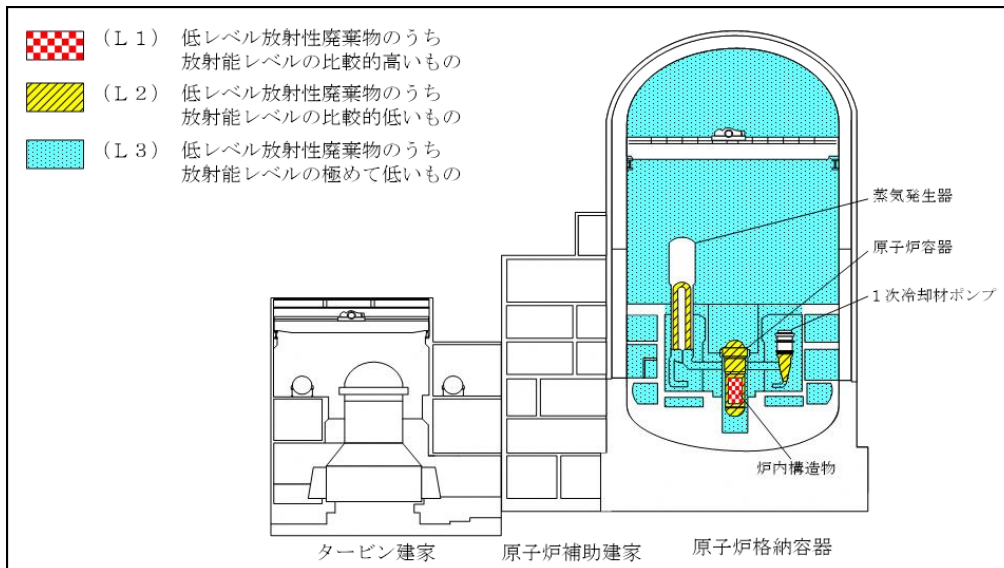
（Ｌ１） 低レベル放射性廃棄物のうち放射能レベルの比較的高いもの
（Ｌ２） 低レベル放射性廃棄物のうち放射能レベルの比較的低いもの
（Ｌ３） 低レベル放射性廃棄物のうち放射能レベルの極めて低いもの

蒸気発生器
原子炉容器
１次冷却材ポンプ
炉内構造物

タービン建家
原子炉補助建家
原子炉格納容器